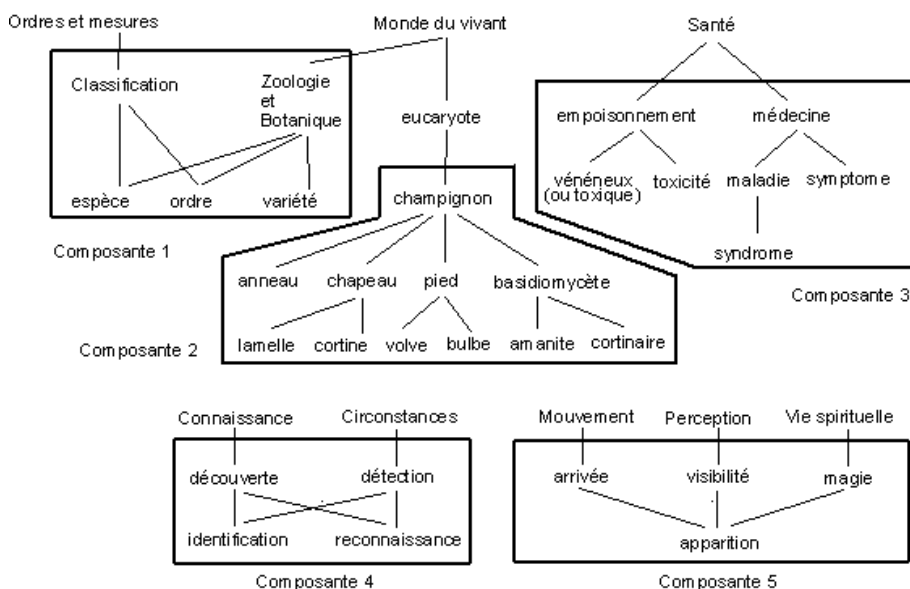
Ordres et mesures

Monde du vivant

Santé

Classification

Zoologie et Botanique

eucaryote

empoisonnement

médecine

vénéneux (ou toxique)

toxicité

maladie

symptome

espèce

ordre

variété

champignon

syndrome

Composante 1

anneau

chapeau

pied

basidiomycète

Composante 3

lamelle

cortine

volve

bulbe

amanite

cortinaire

Composante 2

Connaissance

Circonstances

Mouvement

Perception

Vie spirituelle

découverte

détection

arrivée

visibilité

magie

identification

reconnaissance

apparition

Composante 4

Composante 5